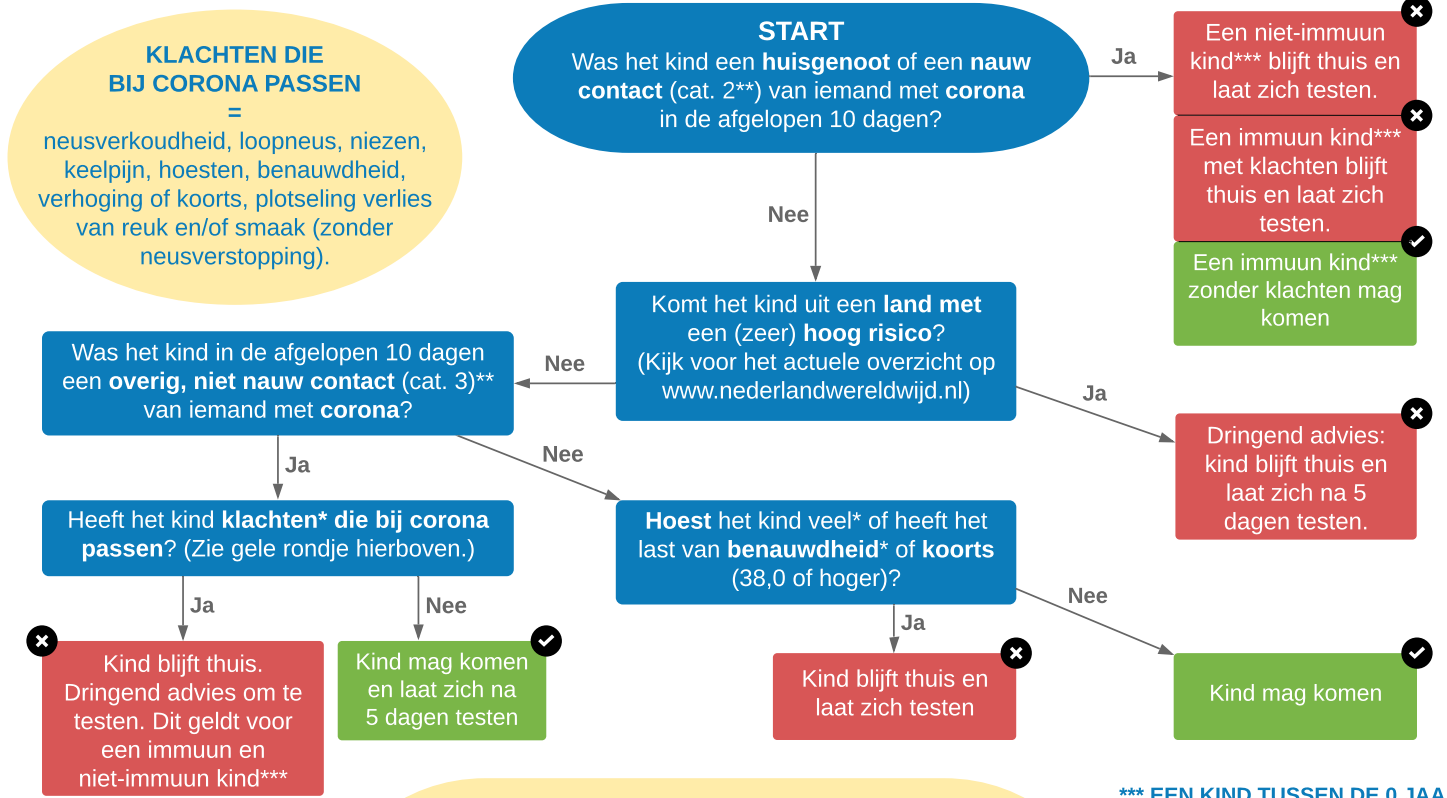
KLACHTEN DIE BIJ CORONA PASSEN
=
neusverkoudheid, loopneus, niezen, keelpijn, hoesten, benauwdheid, verhoging of koorts, plotseling verlies van reuk en/of smaak (zonder neusverstopping).

START
Was het kind een huisgenoot of een nauw contact (cat. 2**) van iemand met corona in de afgelopen 10 dagen?

Ja

Een niet-immuun kind*** blijft thuis en laat zich testen.

Een immuun kind*** met klachten blijft thuis en laat zich testen.

Een immuun kind*** zonder klachten mag komen

Nee

Komt het kind uit een land met een (zeer) hoog risico? (Kijk voor het actuele overzicht op www.nederlandwereldwijd.nl)

Ja

Dringend advies: kind blijft thuis en laat zich na 5 dagen testen.

Nee

Was het kind in de afgelopen 10 dagen een overig, niet nauw contact (cat. 3)** van iemand met corona?

Ja

Heeft het kind klachten* die bij corona passen? (Zie gele rondje hierboven.)

Ja

Kind blijft thuis. Dringend advies om te testen. Dit geldt voor een immuun en niet-immuun kind***

Nee

Kind mag komen en laat zich na 5 dagen testen

Nee

Hoest het kind veel* of heeft het last van benauwdheid* of koorts (38,0 of hoger)?

Ja

Kind blijft thuis en laat zich testen

Nee

Kind mag komen

*** EEN KIND TUSSEN DE 0 JAA